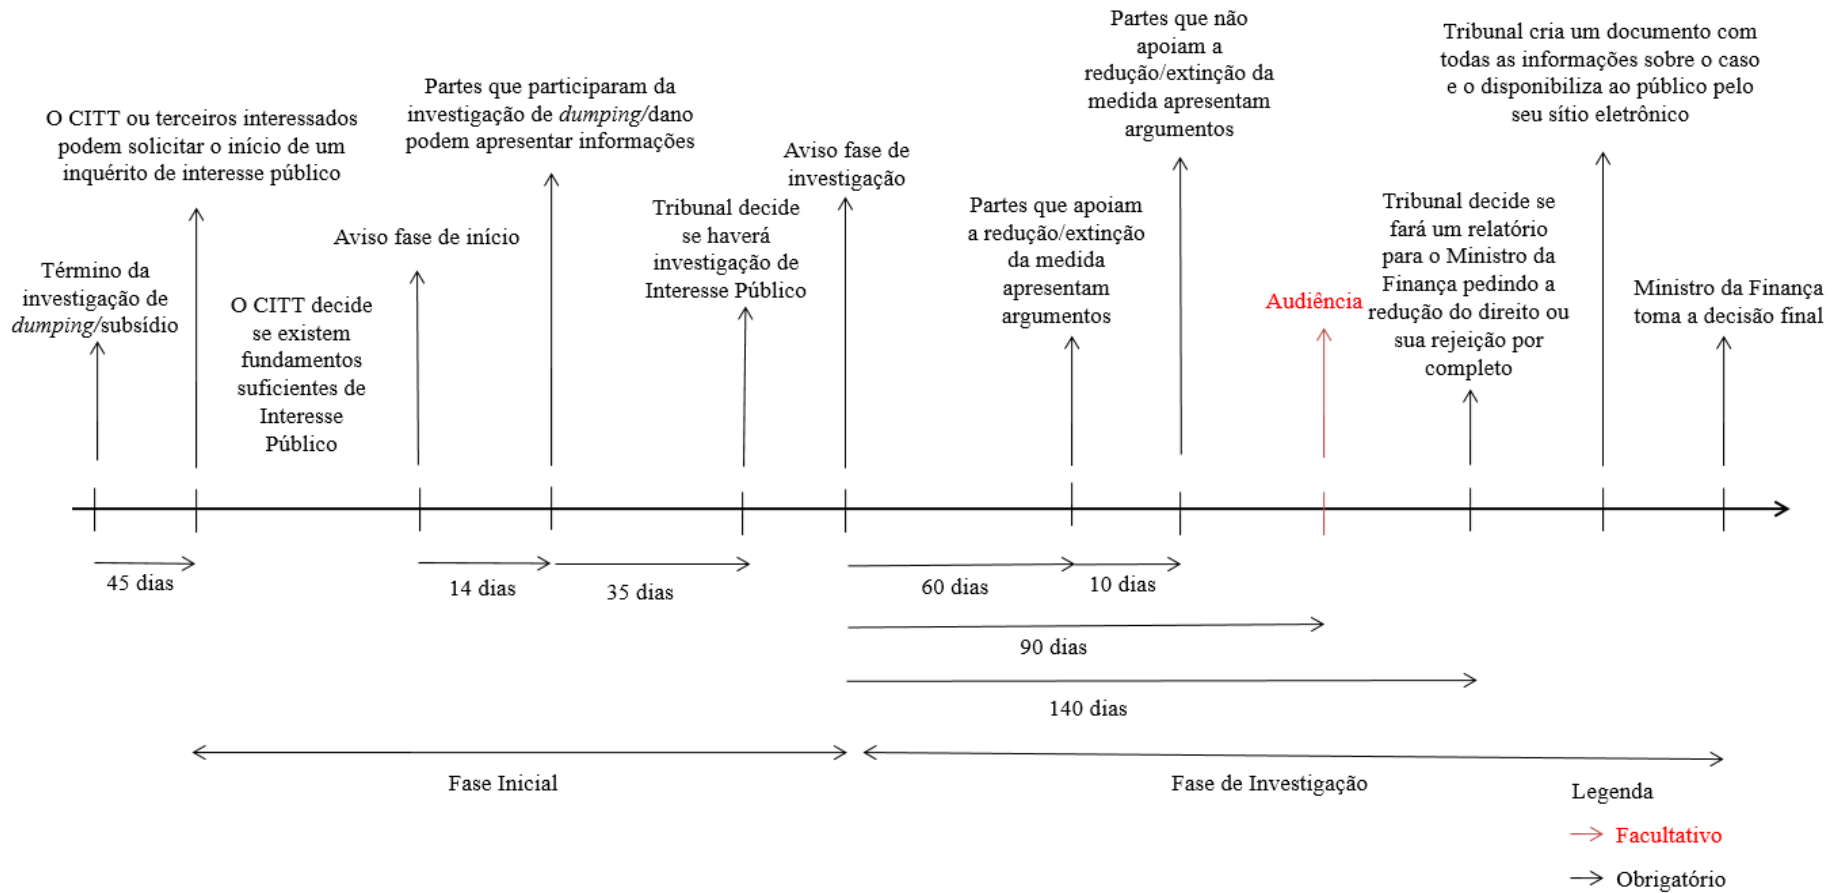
Término da investigação de *dumping*/subsídio

O CITT ou terceiros interessados podem solicitar o início de um inquérito de interesse público

O CITT decide se existem fundamentos suficientes de Interesse Público

Aviso fase de início

Partes que participaram da investigação de *dumping*/dano podem apresentar informações

Tribunal decide se haverá investigação de Interesse Público

Aviso fase de investigação

Partes que apoiam a redução/extinção da medida apresentam argumentos

Partes que não apoiam a redução/extinção da medida apresentam argumentos

Audiência

Tribunal decide se fará um relatório para o Ministro da Finança pedindo a redução do direito ou sua rejeição por completo

Tribunal cria um documento com todas as informações sobre o caso e o disponibiliza ao público pelo seu sítio eletrônico

Ministro da Finança toma a decisão final

45 dias

14 dias

35 dias

60 dias

10 dias

90 dias

140 dias

Fase Inicial

Fase de Investigação

Legenda

Facultativo

Obrigatório